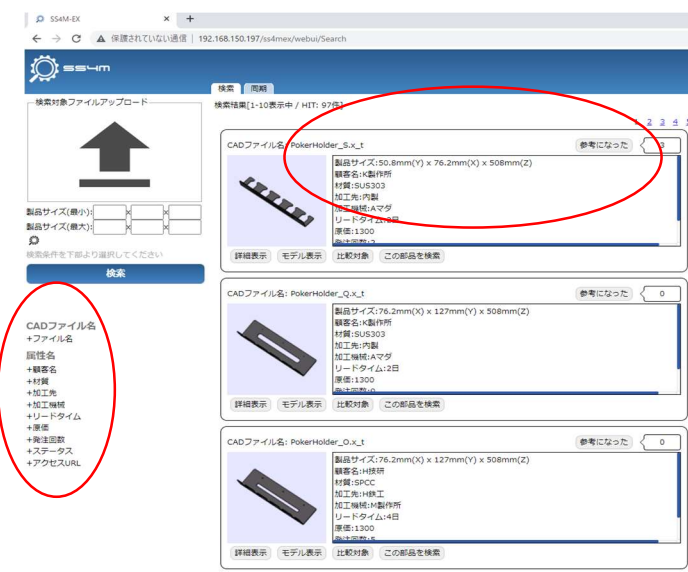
SS4M-EX
192.168.150.197/ss4mex/webui/Search
保護されていない通信

ss4m

検索 同期

検索対象ファイルアップロード

製品サイズ(最小): x x
製品サイズ(最大): x x

検索条件を下部より選択してください

検索

CADファイル名
+ファイル名
属性名
+顧客名
+材質
+加工先
+加工機械
+リードタイム
+原価
+発注回数
+ステータス
+アクセスURL

検索結果[1-10表示中 / HIT: 97件]

1 2 3 4 5

CADファイル名: PokerHolder_S.x_t
参考になった 3
製品サイズ:50.8mm(Y) x 76.2mm(X) x 508mm(Z)
顧客名:K製作所
材質:SUS303
加工先:内製
加工機械:Aマダ
リードタイム:2日
原価:1300
発注回数:2
詳細表示 モデル表示 比較対象 この部品を検索

CADファイル名: PokerHolder_Q.x_t
参考になった 0
製品サイズ:76.2mm(X) x 127mm(Y) x 508mm(Z)
顧客名:K製作所
材質:SUS303
加工先:内製
加工機械:Aマダ
リードタイム:2日
原価:1300
発注回数:0
詳細表示 モデル表示 比較対象 この部品を検索

CADファイル名: PokerHolder_O.x_t
参考になった 0
製品サイズ:76.2mm(X) x 127mm(Y) x 508mm(Z)
顧客名:H技研
材質:SPCC
加工先:H鉄工
加工機械:M製作所
リードタイム:4日
原価:1300
発注回数:5
詳細表示 モデル表示 比較対象 この部品を検索